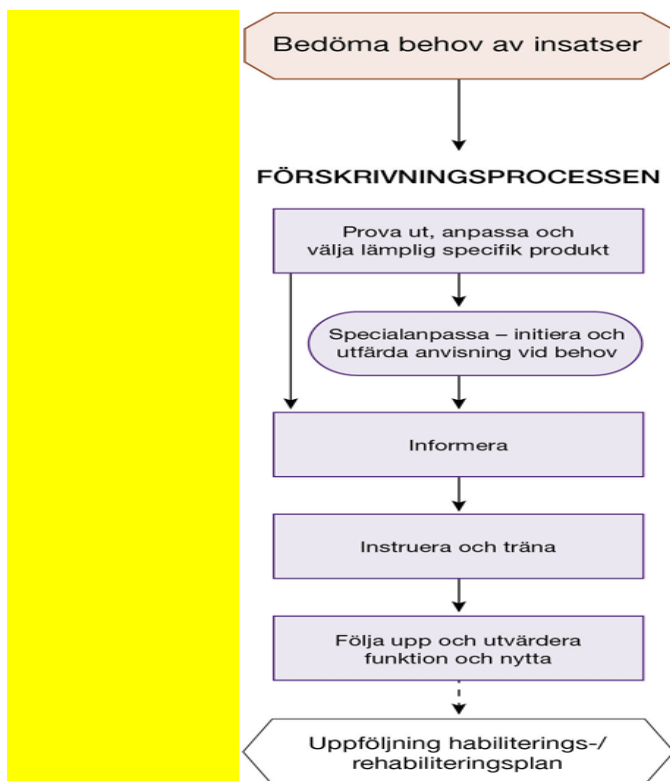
Bedöma behov av insatser

FÖRSKRIVNINGSPROCESSEN

Prova ut, anpassa och välja lämplig specifik produkt

Specialanpassa – initiera och utfärda anvisning vid behov

Informera

Instruera och träna

Följa upp och utvärdera funktion och nytta

Uppföljning habiliterings-/ rehabiliteringsplan